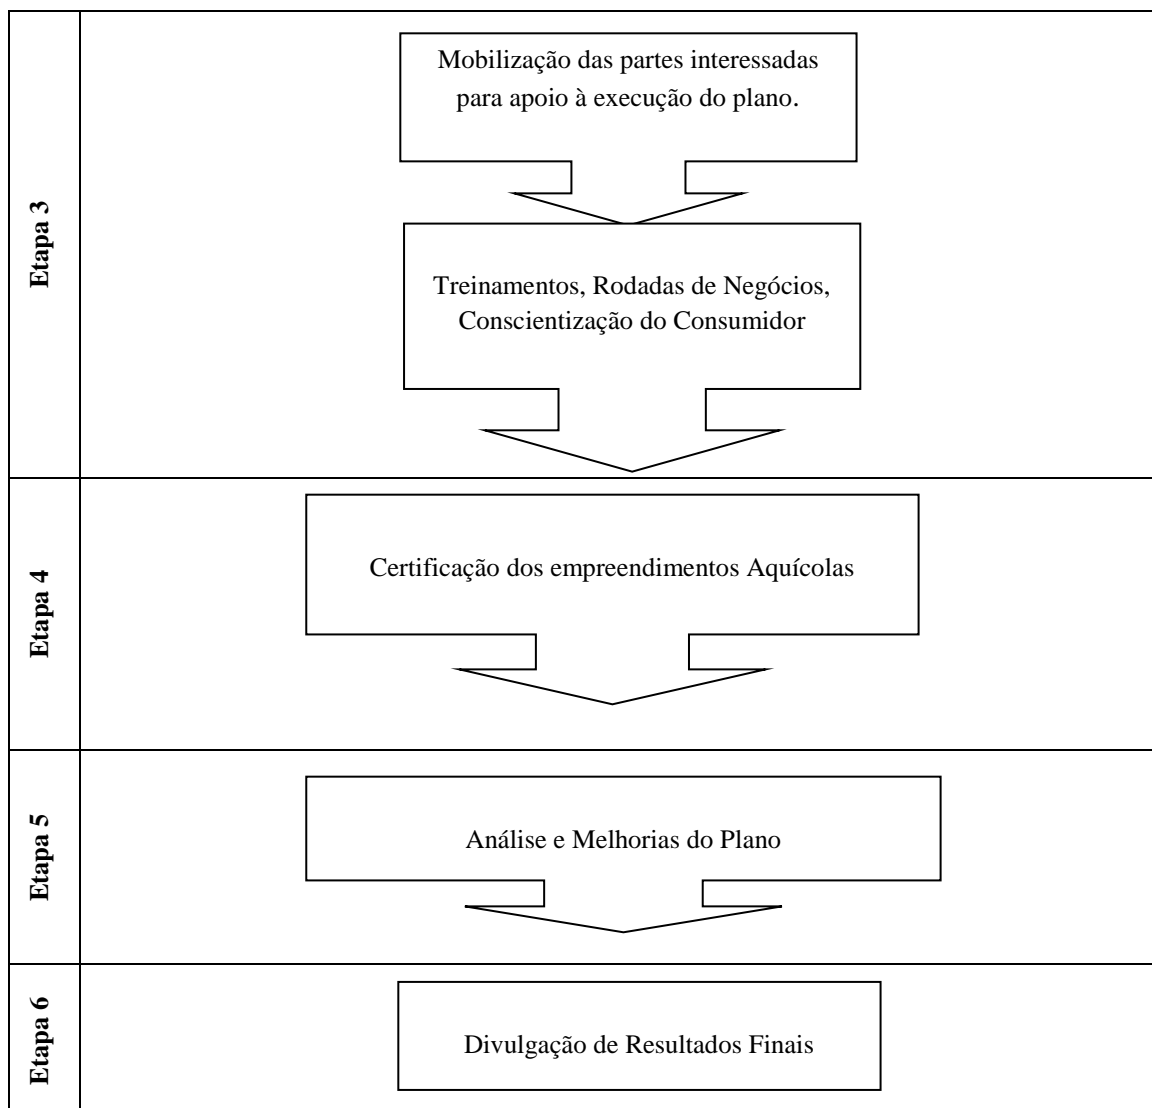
| | |
|---|---|
| **Etapa 3** | Mobilização das partes interessadas para apoio à execução do plano.<br><br>Treinamentos, Rodadas de Negócios, Conscientização do Consumidor |
| **Etapa 4** | Certificação dos empreendimentos Aquícolas |
| **Etapa 5** | Análise e Melhorias do Plano |
| **Etapa 6** | Divulgação de Resultados Finais |